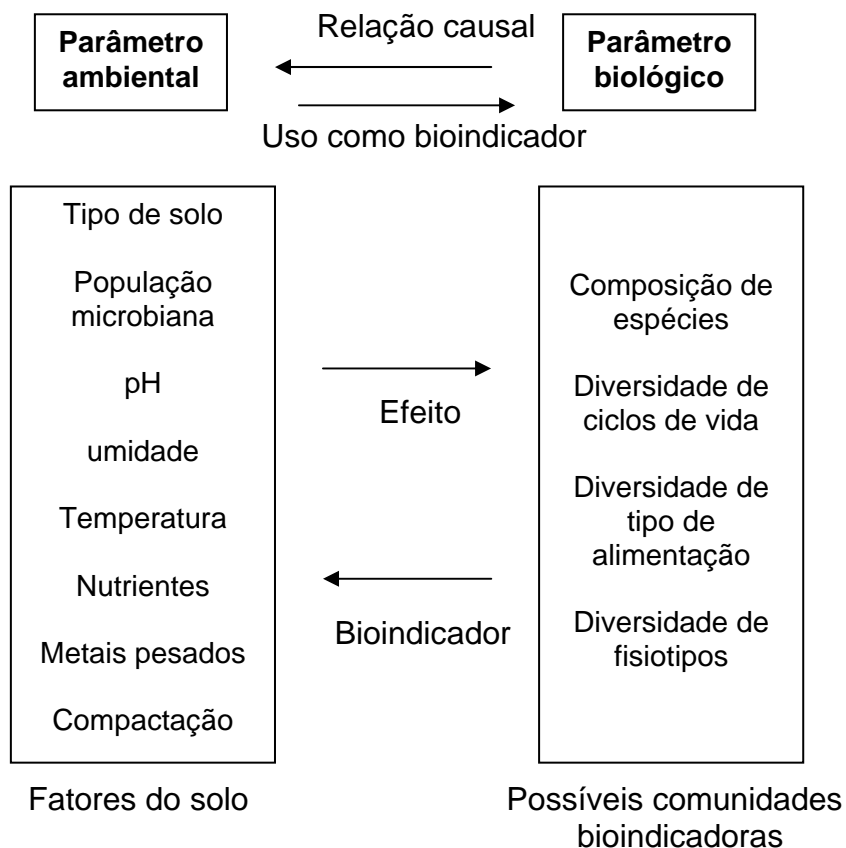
**Parâmetro ambiental**

Relação causal

**Parâmetro biológico**

Uso como bioindicador

Tipo de solo

População microbiana

pH

umidade

Temperatura

Nutrientes

Metais pesados

Compactação

Efeito

Bioindicador

Composição de espécies

Diversidade de ciclos de vida

Diversidade de tipo de alimentação

Diversidade de fisiotipos

Fatores do solo

Possíveis comunidades bioindicadoras